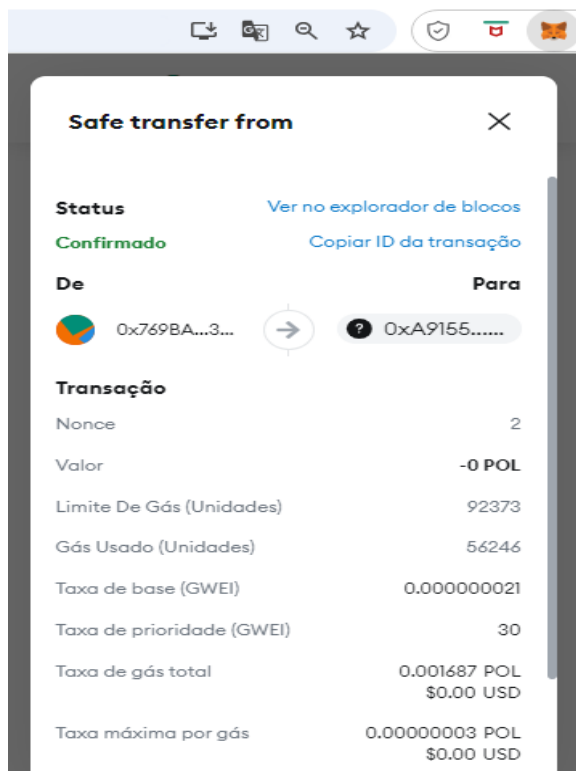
Safe transfer from

Status
Ver no explorador de blocos
Confirmado
Copiar ID da transação

De
Para
0x769BA...3...
0xA9155......

Transação

| | |
|---|---|
| Nonce | 2 |
| Valor | -0 POL |
| Limite De Gás (Unidades) | 92373 |
| Gás Usado (Unidades) | 56246 |
| Taxa de base (GWEI) | 0.000000021 |
| Taxa de prioridade (GWEI) | 30 |
| Taxa de gás total | 0.001687 POL $0.00 USD |
| Taxa máxima por gás | 0.00000003 POL $0.00 USD |